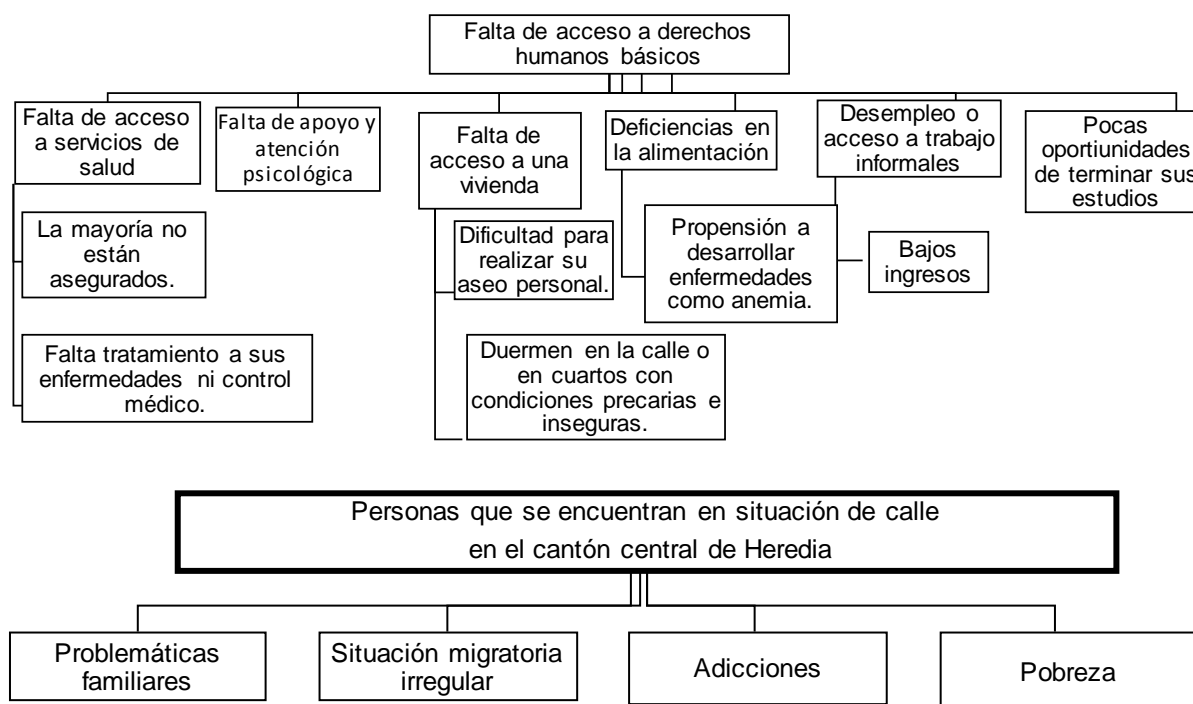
Falta de acceso a derechos humanos básicos

Falta de acceso a servicios de salud

La mayoría no están asegurados.

Falta tratamiento a sus enfermedades ni control médico.

Falta de apoyo y atención psicológica

Falta de acceso a una vivienda

Dificultad para realizar su aseo personal.

Duermen en la calle o en cuartos con condiciones precarias e inseguras.

Deficiencias en la alimentación

Propensión a desarrollar enfermedades como anemia.

Desempleo o acceso a trabajo informales

Bajos ingresos

Pocas oportiunidades de terminar sus estudios

Personas que se encuentran en situación de calle en el cantón central de Heredia

Problemáticas familiares

Situación migratoria irregular

Adicciones

Pobreza